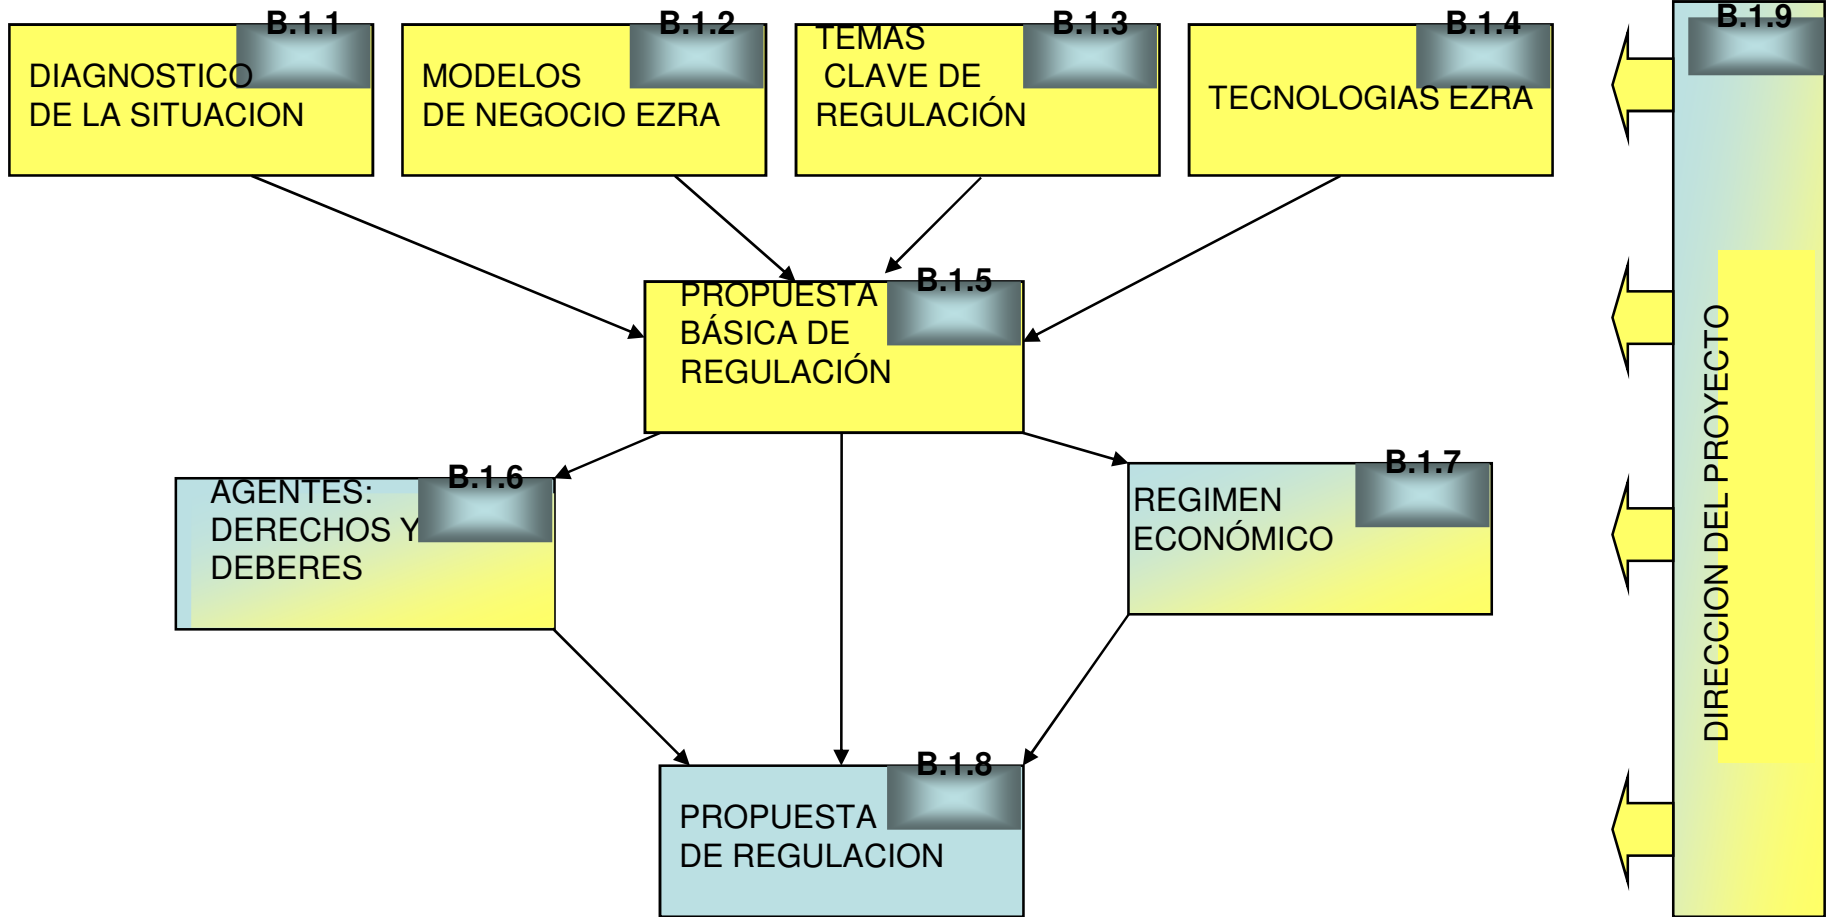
B.1.1
DIAGNOSTICO DE LA SITUACION

B.1.2
MODELOS DE NEGOCIO EZRA

B.1.3
TEMAS CLAVE DE REGULACIÓN

B.1.4
TECNOLOGIAS EZRA

B.1.9
DIRECCION DEL PROYECTO

B.1.5
PROPUESTA BÁSICA DE REGULACIÓN

B.1.6
AGENTES: DERECHOS Y DEBERES

B.1.7
REGIMEN ECONÓMICO

B.1.8
PROPUESTA DE REGULACION